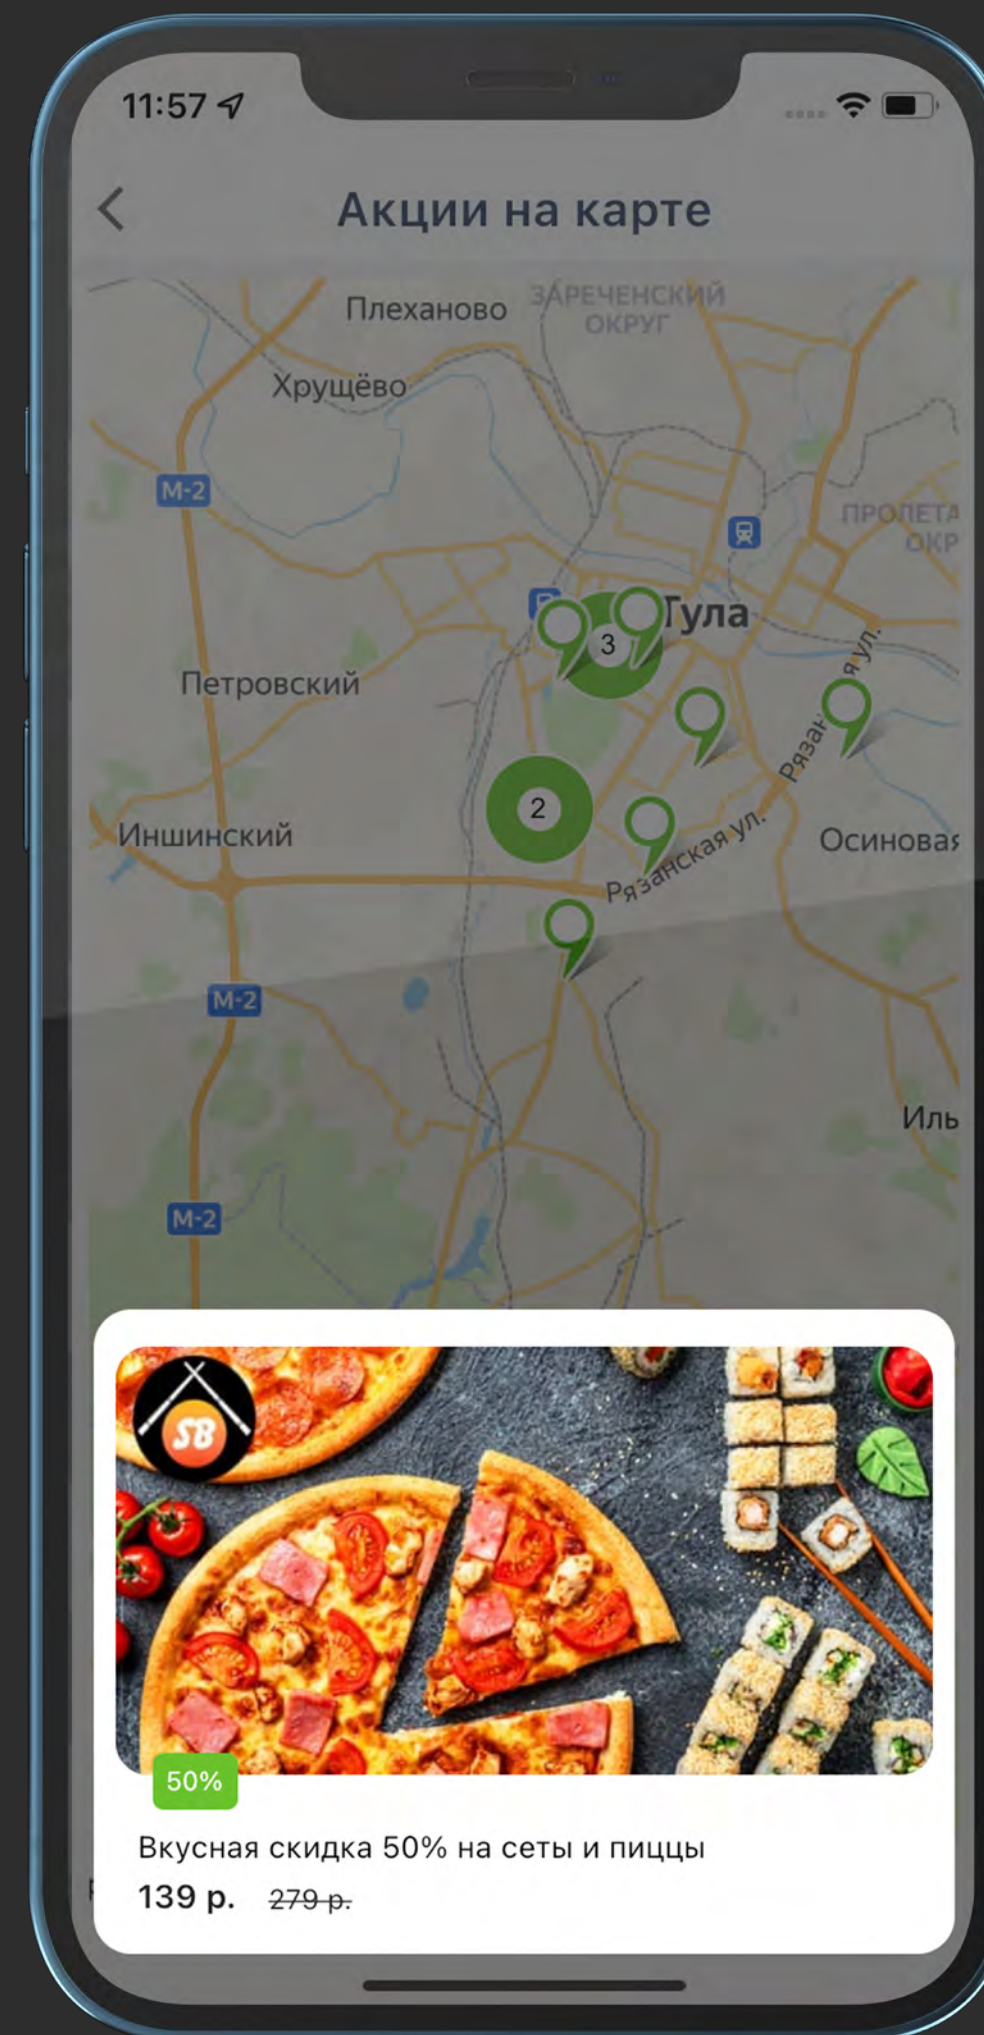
11:57

Акции на карте

Плеханово
ЗАРЕЧЕНСКИЙ ОКРУГ
Хрущёво
М-2
ПРОЛЕТА ОКР
Тула
3
Петровский
Рязанская ул.
2
Иншинский
Рязанская ул.
Осиновая
М-2
Иль
М-2

SB
50%
Вкусная скидка 50% на сеты и пиццы
139 р. 279 р.